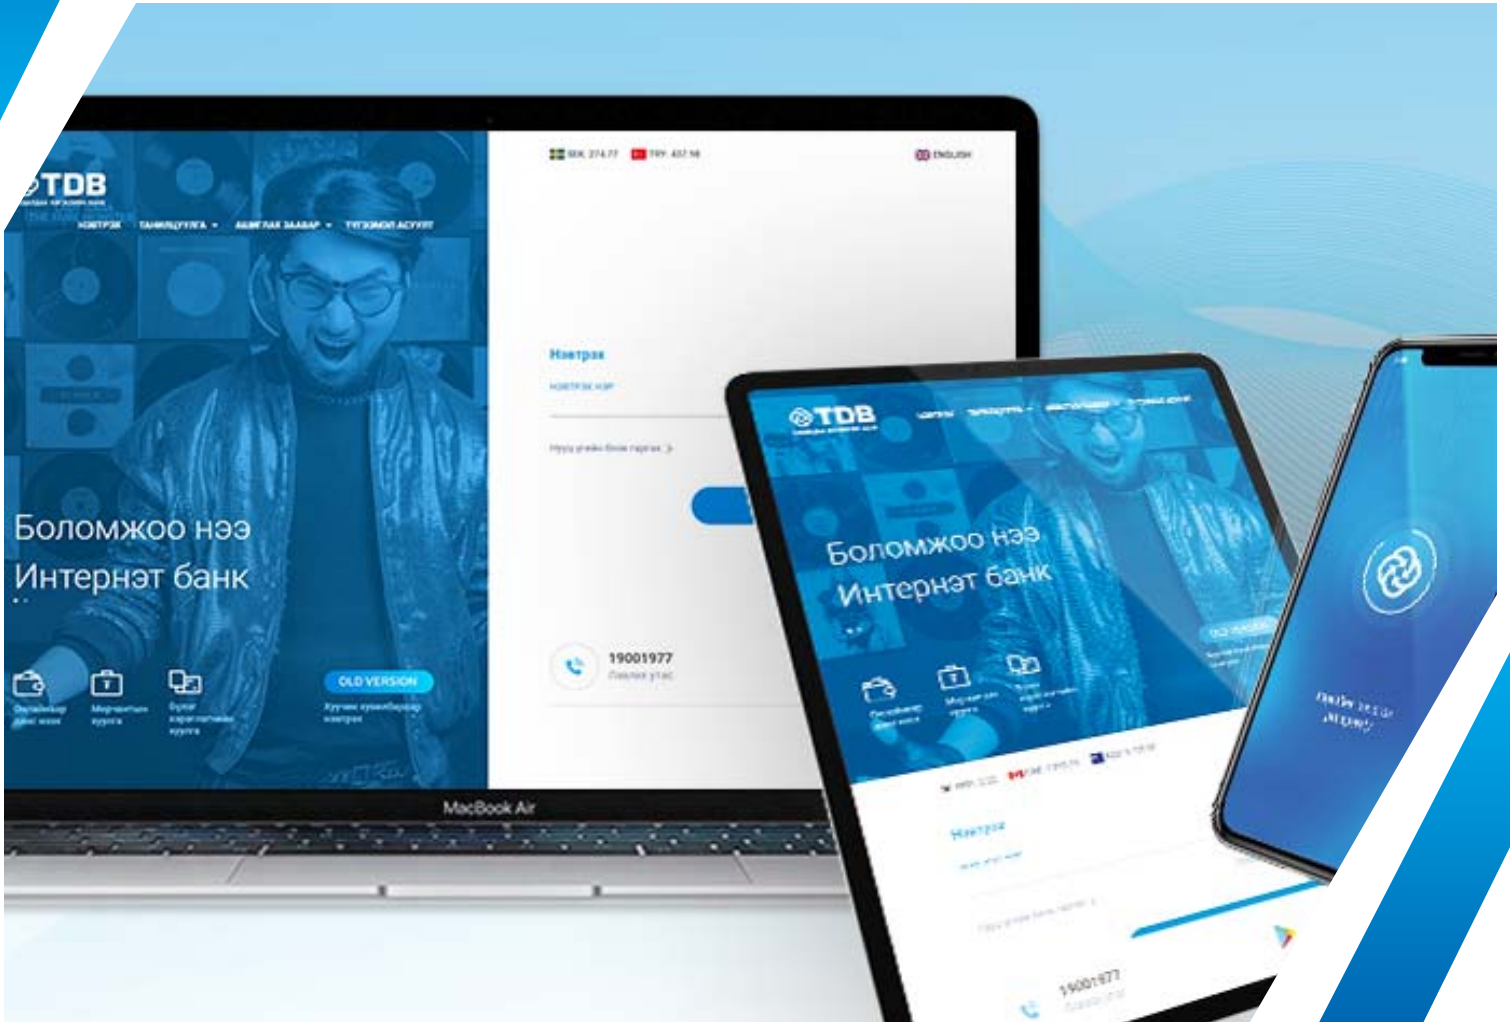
TDB

НЭВТРЭХ ТАНИЛЦУУЛГА АШИГЛАХ ЗААВАР ТҮГЭЭМЭЛ АСУУЛТ

SEK 274.77 TRY 457.98

ENGLISH

Боломжоо нээ
Интернэт банк

OLD VERSION

Нэвтрэх

19001977

MacBook Air

TDB

Боломжоо нээ
Интернэт банк

Нэвтрэх

19001977